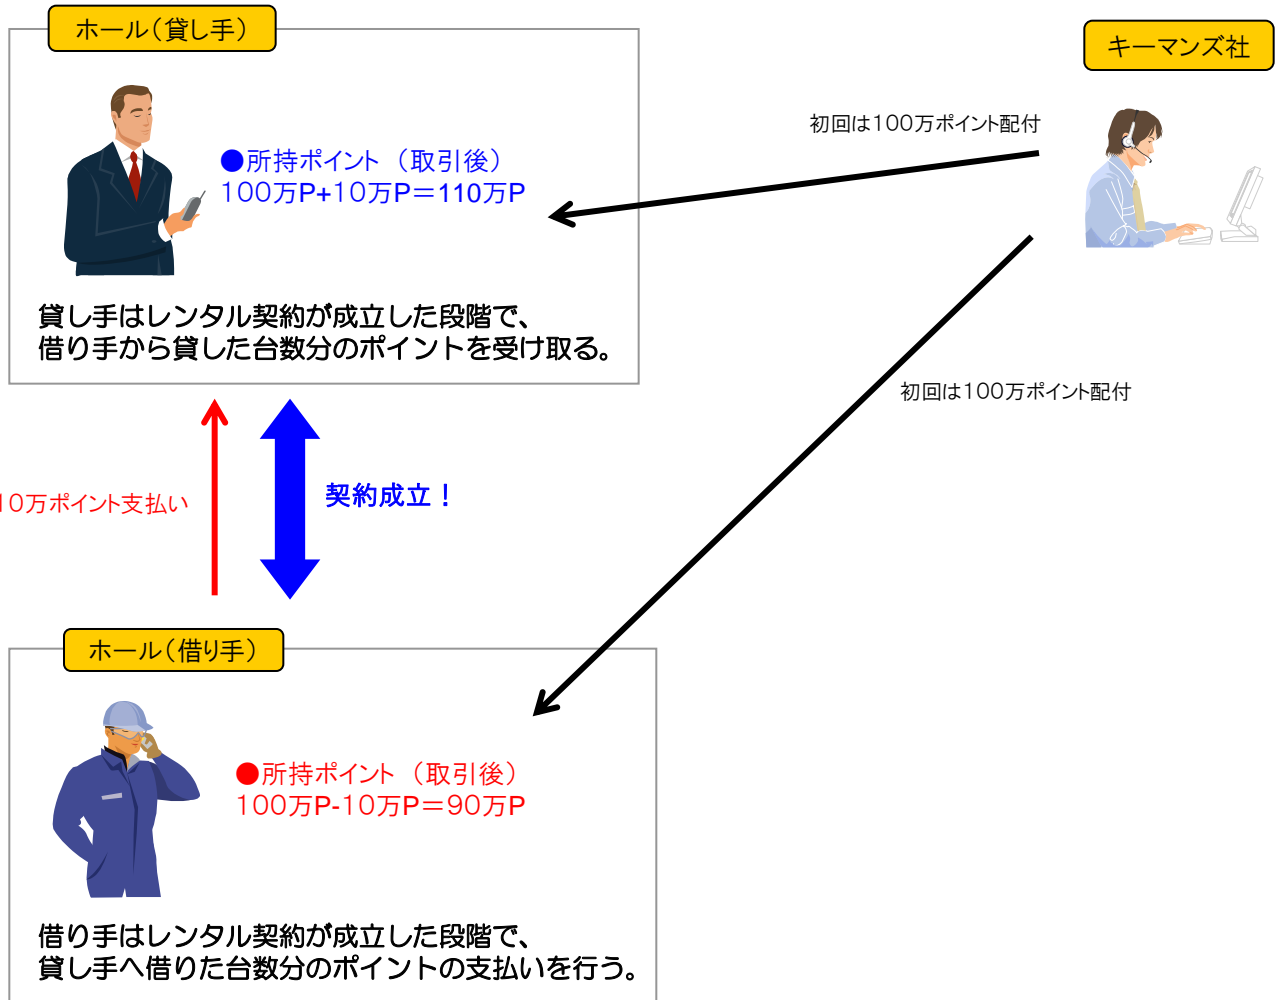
ホール(貸し手)

●所持ポイント（取引後）
100万P+10万P＝110万P

貸し手はレンタル契約が成立した段階で、借り手から貸した台数分のポイントを受け取る。

キーマンズ社

初回は100万ポイント配付

初回は100万ポイント配付

10万ポイント支払い

契約成立！

ホール(借り手)

●所持ポイント（取引後）
100万P-10万P＝90万P

借り手はレンタル契約が成立した段階で、貸し手へ借りた台数分のポイントの支払いを行う。